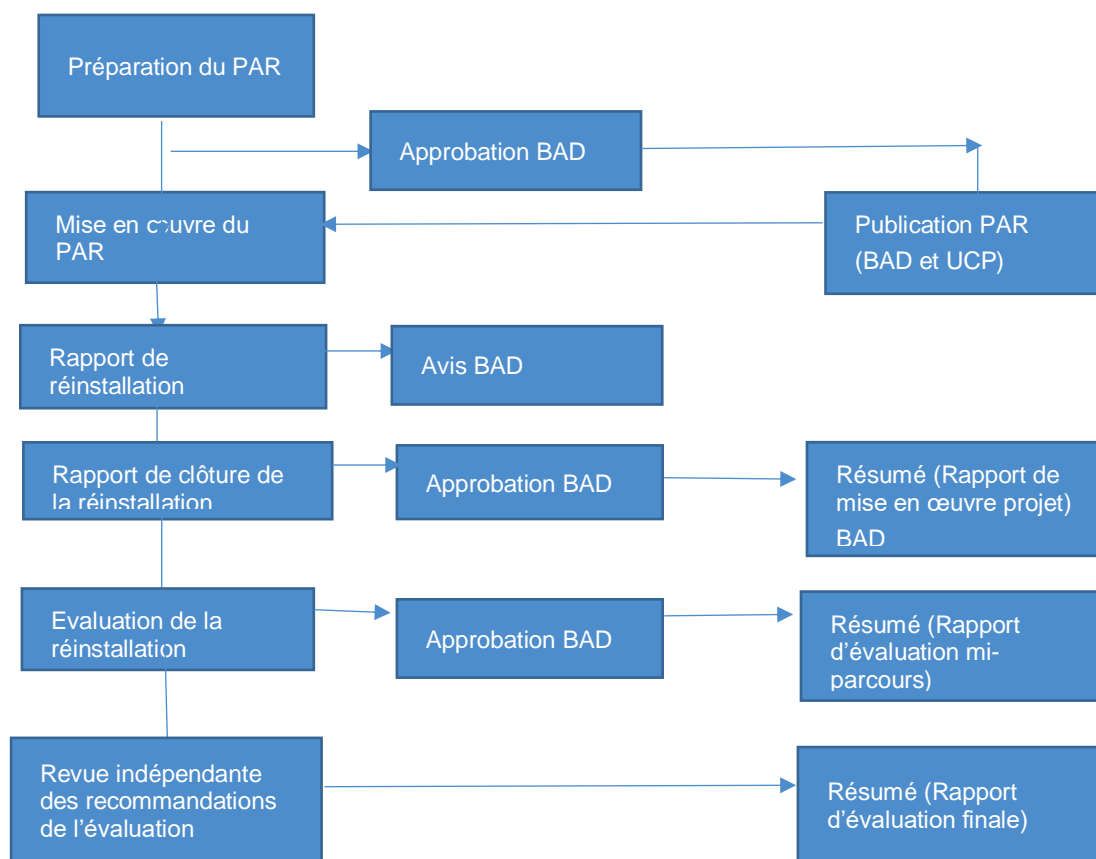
Préparation du PAR

Approbation BAD

Mise en œuvre du PAR

Publication PAR (BAD et UCP)

Rapport de réinstallation

Avis BAD

Rapport de clôture de la réinstallation

Approbation BAD

Résumé (Rapport de mise en œuvre projet) BAD

Evaluation de la réinstallation

Approbation BAD

Résumé (Rapport d'évaluation mi-parcours)

Revue indépendante des recommandations de l'évaluation

Résumé (Rapport d'évaluation finale)